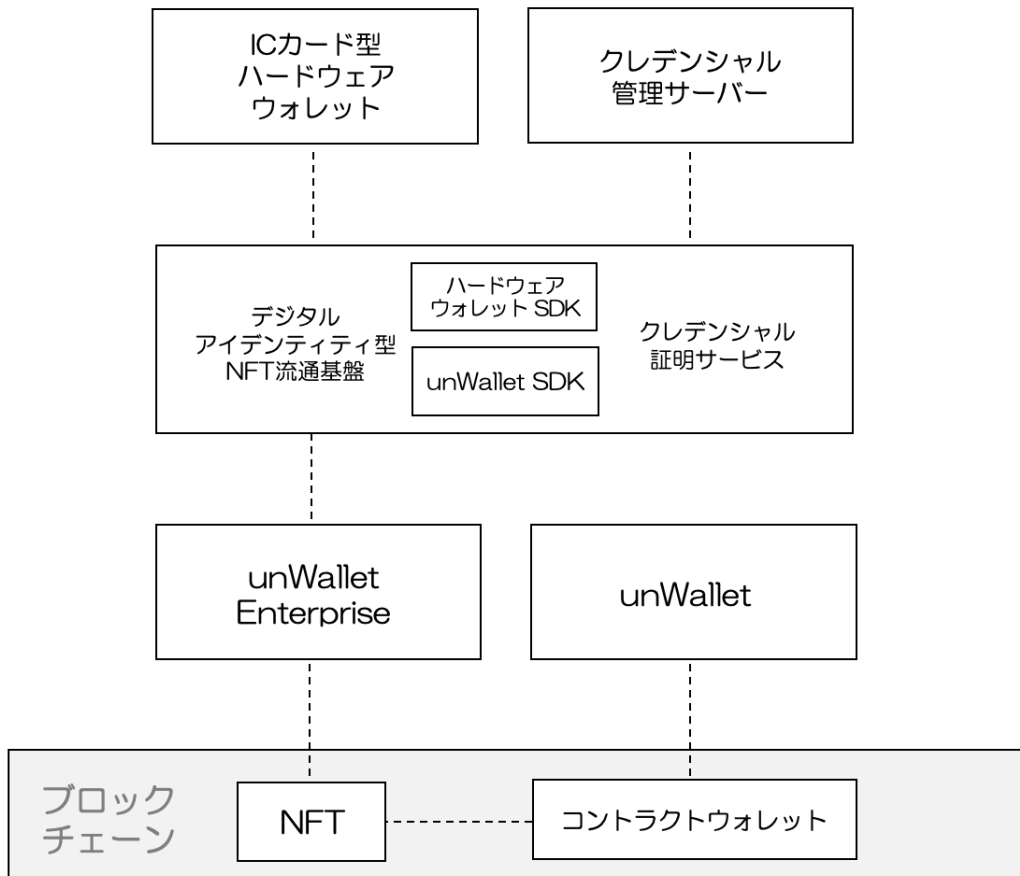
ICカード型
ハードウェア
ウォレット

クレデンシャル
管理サーバー

デジタル
アイデンティティ型
NFT流通基盤

ハードウェア
ウォレット SDK

unWallet SDK

クレデンシャル
証明サービス

unWallet
Enterprise

unWallet

ブロック
チェーン

NFT

コントラクトウォレット